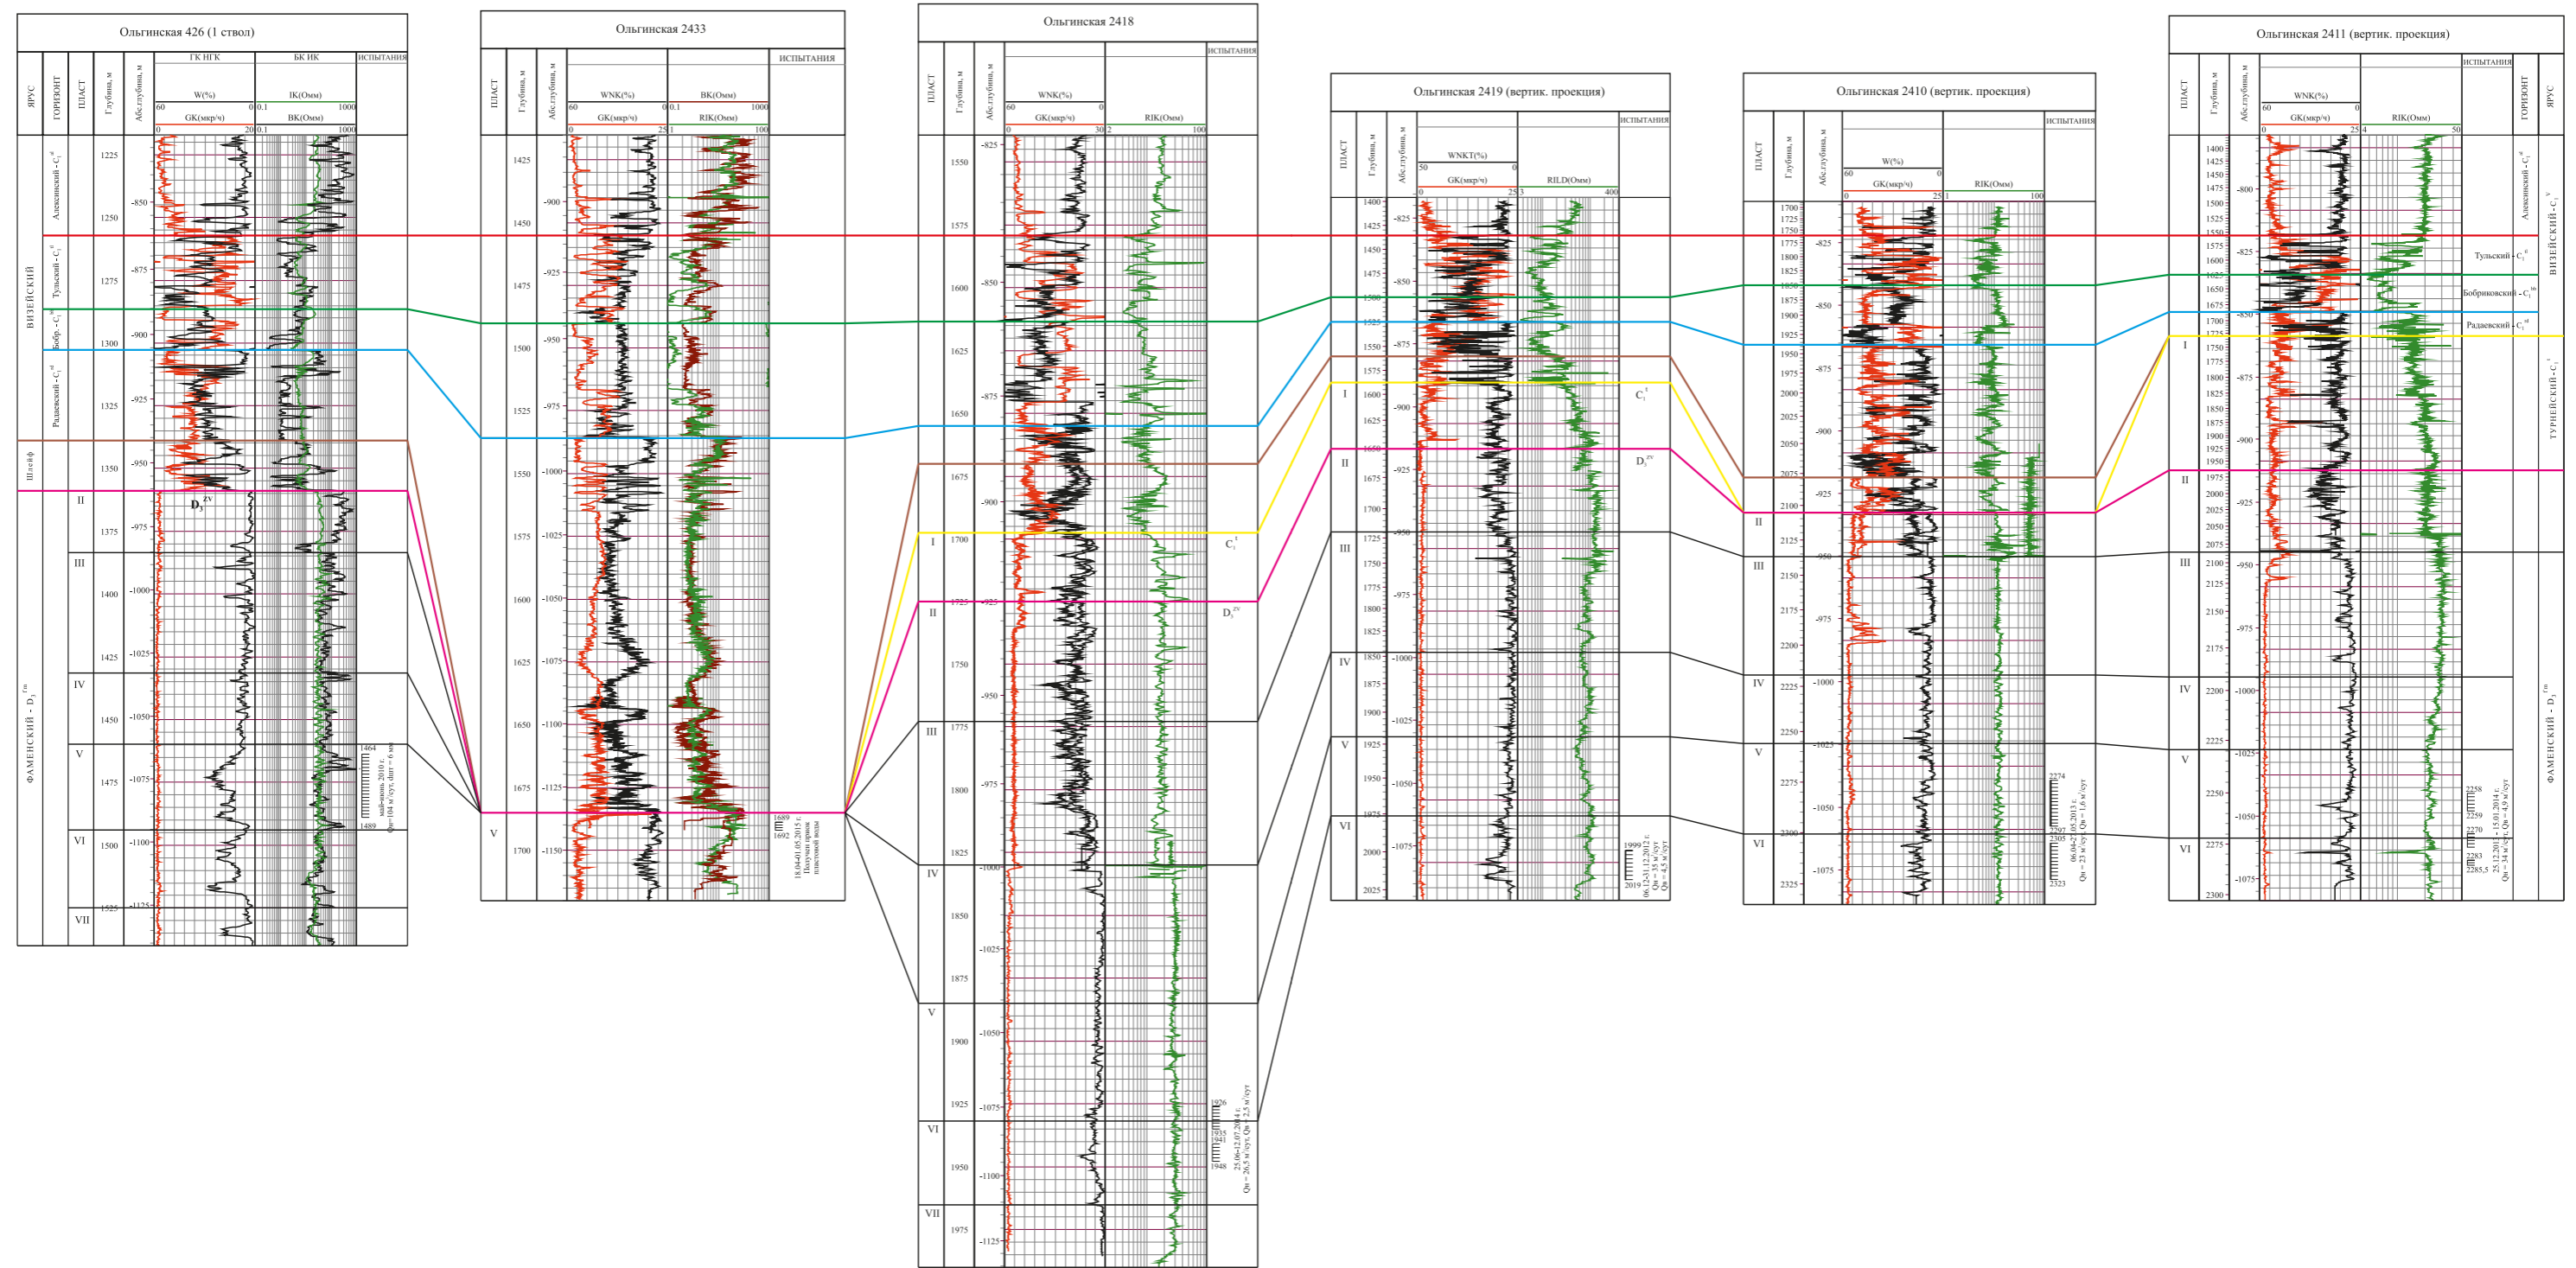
Ольгинская 426 (1 ствол)

ЯРУС | ГОРИЗОНТ | ПЛАСТ | Глубина, м | Абс.глубина, м | ГК НГК | БК ИК | ИСПЫТАНИЯ

W(%) 60 0
GK(мкр/ч) 0 20
IK(Омм) 0.1 1000
BK(Омм) 0.1 1000

ВИЗЕЙСКИЙ
Алексинский - $C_1^{al}$
Тульский - $C_1^{tl}$
Бобр. - $C_1^{bb}$
Радаевский - $C_1^{rd}$
Шешф
ФАМЕНСКИЙ - $D_3^{fm}$

II III IV V VI VII
$D_3^{zv}$

1225 1250 1275 1300 1325 1350 1375 1400 1425 1450 1475 1500 1525
-850 -875 -900 -925 -950 -975 -1000 -1025 -1050 -1075 -1100 -1125

1464
1489
май-июнь 2010 г.
Qн=104 м³/сут, dшт = 6 мм

Ольгинская 2433

ПЛАСТ | Глубина, м | Абс.глубина, м | WNK(%) | BK(Омм) | ИСПЫТАНИЯ
60 0
GK(мкр/ч) 0 25
0.1 1000
RIK(Омм) 1 100

V

1425 1450 1475 1500 1525 1550 1575 1600 1625 1650 1675 1700
-900 -925 -950 -975 -1000 -1025 -1050 -1075 -1100 -1125 -1150

1689
1692
18.04-01.05.2015 г.
Получен приток пластовой воды

Ольгинская 2418

ПЛАСТ | Глубина, м | Абс.глубина, м | WNK(%) | RIK(Омм) | ИСПЫТАНИЯ
60 0
GK(мкр/ч) 0 30
2 100

I II III IV V VI VII
$C_1^t$
$D_3^{zv}$

1550 1575 1600 1625 1650 1675 1700 1725 1750 1775 1800 1825 1850 1875 1900 1925 1950 1975
-825 -850 -875 -900 -925 -950 -975 -1000 -1025 -1050 -1075 -1100 -1125

1926
1935
1948
25.06-12.07.2014 г.
Qн = 26,5 м³/сут, Qв 2,5 м³/сут

Ольгинская 2419 (вертик. проекция)

ПЛАСТ | Глубина, м | Абс.глубина, м | WNKT(%) | RILD(Омм) | ИСПЫТАНИЯ
50 0
GK(мкр/ч) 0 25
3 400

I II III IV V VI
$C_1^t$
$D_3^{zv}$

1400 1425 1450 1475 1500 1525 1550 1575 1600 1625 1650 1675 1700 1725 1750 1775 1800 1825 1850 1875 1900 1925 1950 1975 2000 2025
-825 -850 -875 -900 -925 -950 -975 -1000 -1025 -1050 -1075

1999
2019
06.12-31.12.2012 г.
Qн = 35 м³/сут
Qв = 4,5 м³/сут

Ольгинская 2410 (вертик. проекция)

ПЛАСТ | Глубина, м | Абс.глубина, м | W(%) | RIK(Омм) | ИСПЫТАНИЯ
60 0
GK(мкр/ч) 0 25
1 100

II III IV V VI

1700 1725 1750 1775 1800 1825 1850 1875 1900 1925 1950 1975 2000 2025 2050 2075 2100 2125 2150 2175 2200 2225 2250 2275 2300 2325
-825 -850 -875 -900 -925 -950 -975 -1000 -1025 -1050 -1075

2274
2297
2305
2323
06.04-25.05.2013 г.
Qн = 23 м³/сут, Qв = 1,6 м³/сут

Ольгинская 2411 (вертик. проекция)

ПЛАСТ | Глубина, м | Абс.глубина, м | WNK(%) | RIK(Омм) | ИСПЫТАНИЯ | ГОРИЗОНТ | ЯРУС
60 0
GK(мкр/ч) 0 25
4 50

I II III IV V VI
Алексинский - $C_1^{al}$
Тульский - $C_1^{tl}$
Бобриковский - $C_1^{bb}$
Радаевский - $C_1^{rd}$
ВИЗЕЙСКИЙ - $C_1^v$
ТУРНЕЙСКИЙ - $C_1^t$
ФАМЕНСКИЙ - $D_3^{fm}$

1400 1425 1450 1475 1500 1525 1550 1575 1600 1625 1650 1675 1700 1725 1750 1775 1800 1825 1850 1875 1900 1925 1950 1975 2000 2025 2050 2075 2100 2125 2150 2175 2200 2225 2250 2275 2300
-800 -825 -850 -875 -900 -925 -950 -975 -1000 -1025 -1050 -1075

2258
2259
2270
2283
2285,5
25.12.2013 - 15.01.2014 г.
Qн = 34 м³/сут, Qв = 4,9 м³/сут